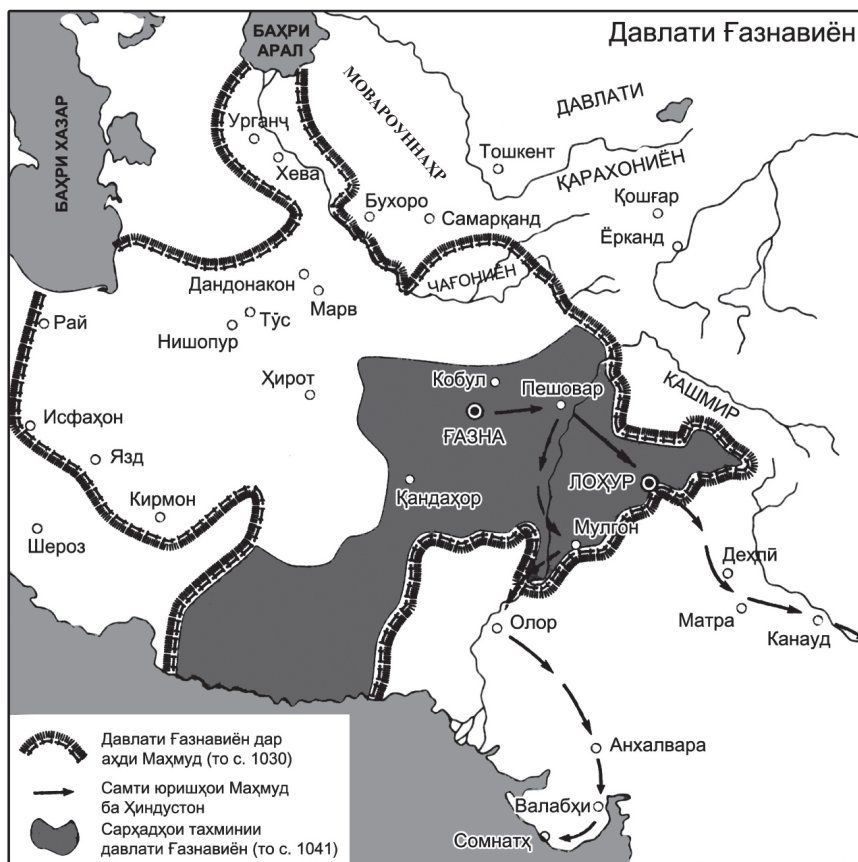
Давлати Ғазнавиён

БАҲРИ АРАЛ

БАҲРИ ХАЗАР

МОВАРОУННАҲР

ДАВЛАТИ

ҚАРАХОНИЁН

Урганҷ

Хева

Тошкент

Бухоро

Самарқанд

Қошғар

Ёрканд

ЧАҒОНИЁН

Дандонакон

Марв

Рай

Тӯс

Нишопур

Ҳирот

Кобул

Пешовар

ҒАЗНА

КАШМИР

Исфаҳон

Язд

ЛОҲУР

Қандаҳор

Кирмон

Мултон

Шероз

Деҳлӣ

Матра

Канауд

Олор

Анхалвара

Валабҳи

Сомнатҳ

Давлати Ғазнавиён дар аҳди Маҳмуд (то с. 1030)

Самти юришҳои Маҳмуд ба Ҳиндустон

Сарҳадҳои тахминии давлати Ғазнавиён (то с. 1041)